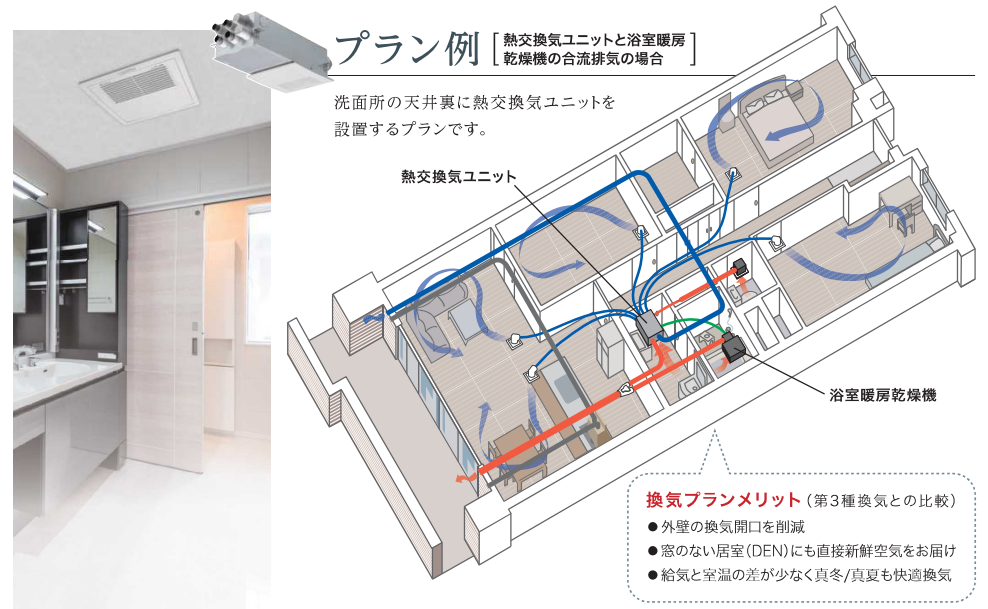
プラン例 [熱交換気ユニットと浴室暖房乾燥機の合流排気の場合]

洗面所の天井裏に熱交換気ユニットを設置するプランです。

熱交換気ユニット

浴室暖房乾燥機

換気プランメリット（第3種換気との比較）
●外壁の換気開口を削減
●窓のない居室（DEN）にも直接新鮮空気をお届け
●給気と室温の差が少なく真冬/真夏も快適換気